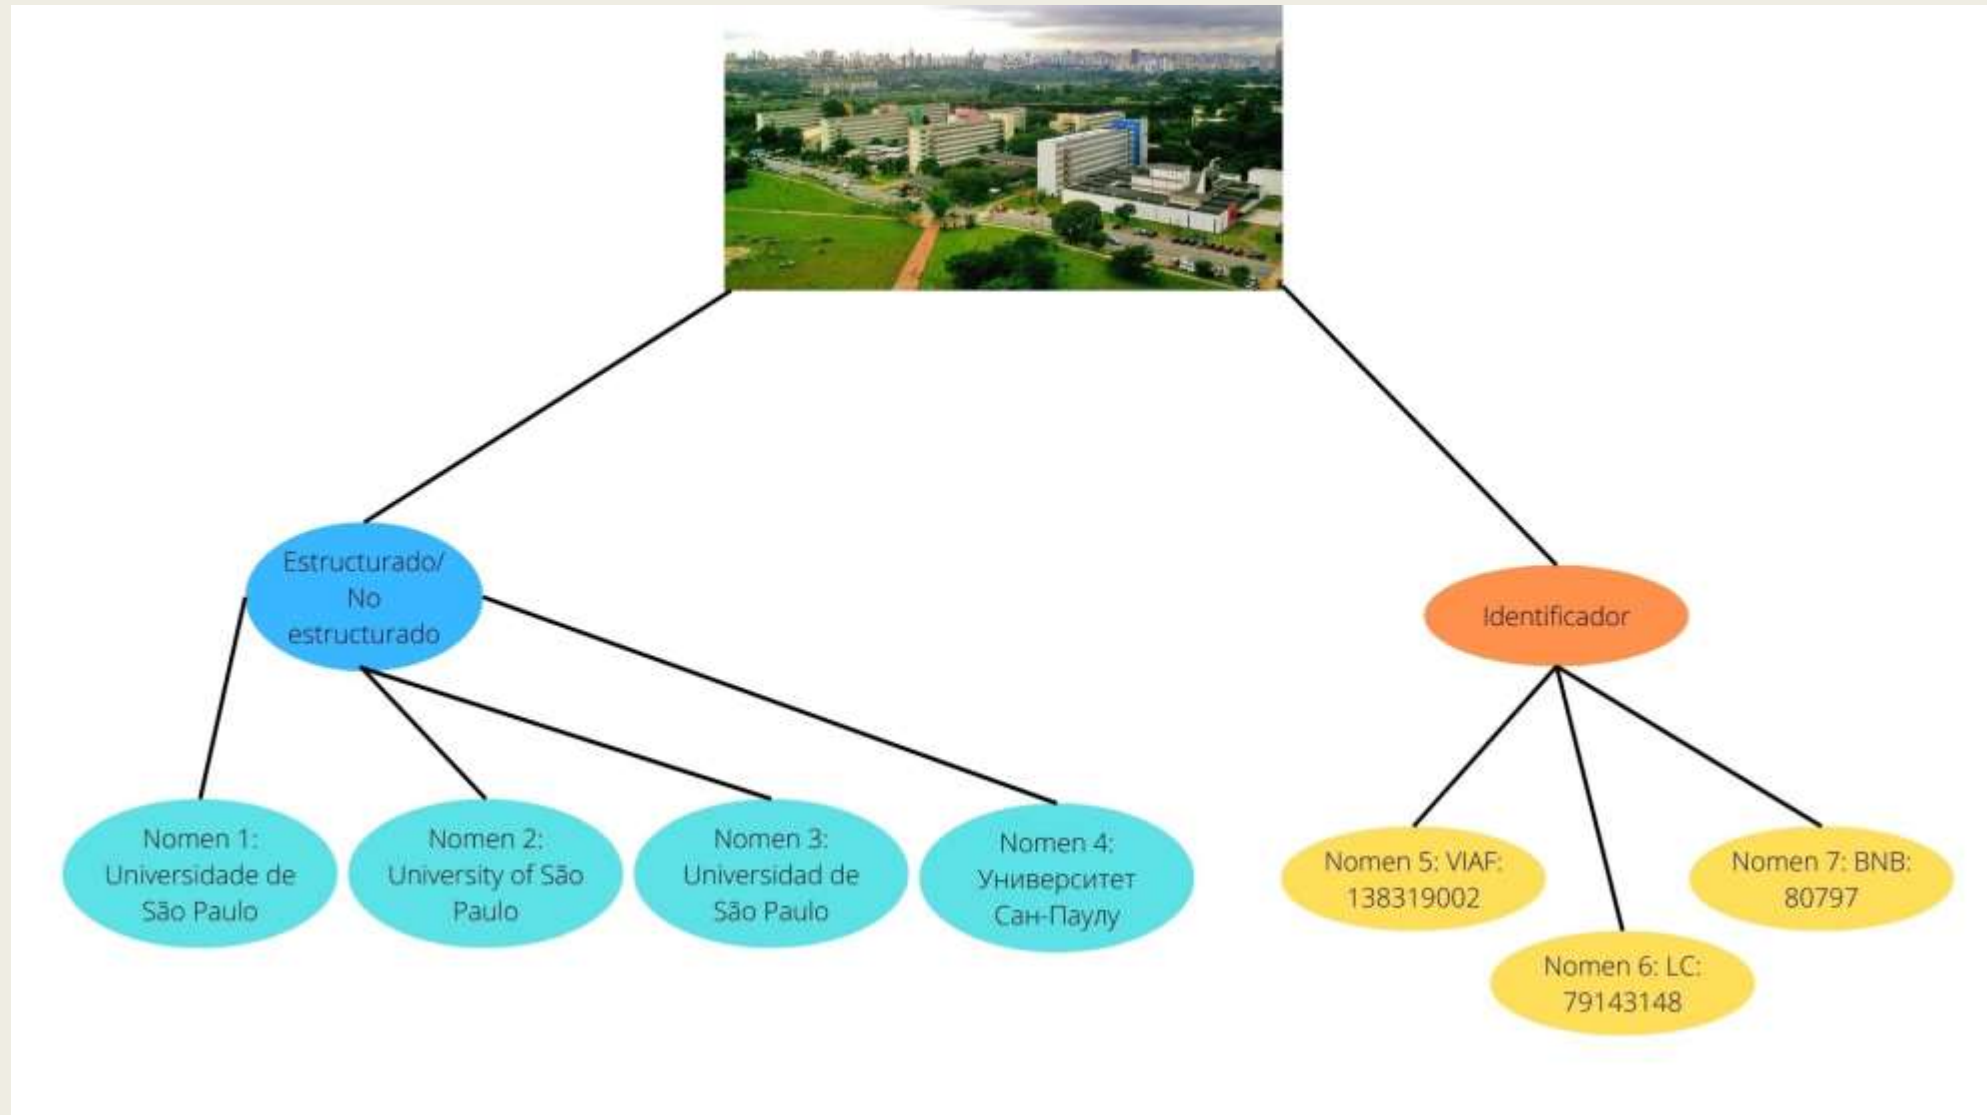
Estructurado/ No estructurado

Identificador

Nomen 1: Universidade de São Paulo

Nomen 2: University of São Paulo

Nomen 3: Universidad de São Paulo

Nomen 4: Университет Сан-Паулу

Nomen 5: VIAF: 138319002

Nomen 6: LC: 79143148

Nomen 7: BNB: 80797